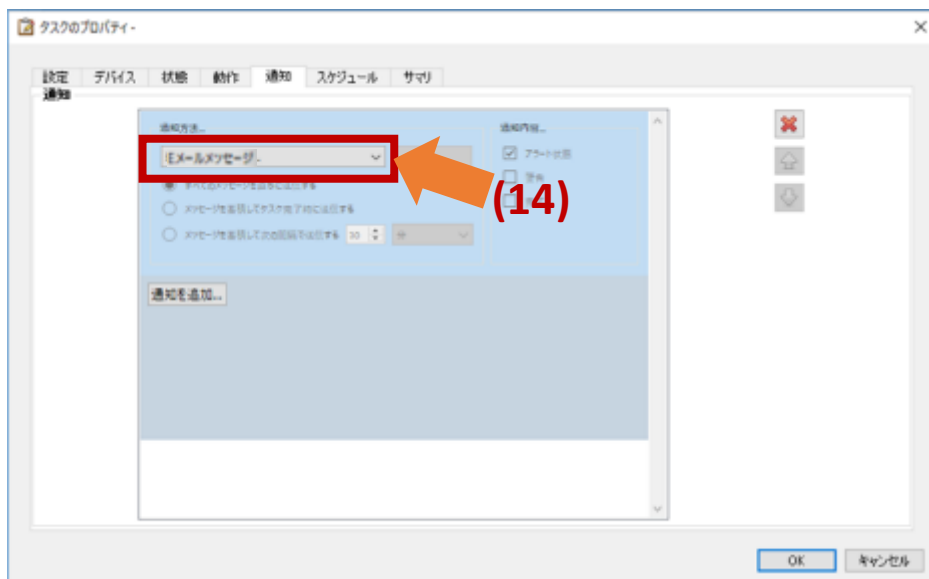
タスクのプロパティ -

設定 デバイス 状態 動作 通知 スケジュール サマリ

通知

通知方法...

Eメールメッセージ -

(14)

すべてのメッセージを直ちに送信する

メッセージを蓄積してタスク完了時に送信する

メッセージを蓄積して次の間隔で送信する 30 分

通知内容...

アラート状態

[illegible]

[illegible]

通知を追加...

OK キャンセル